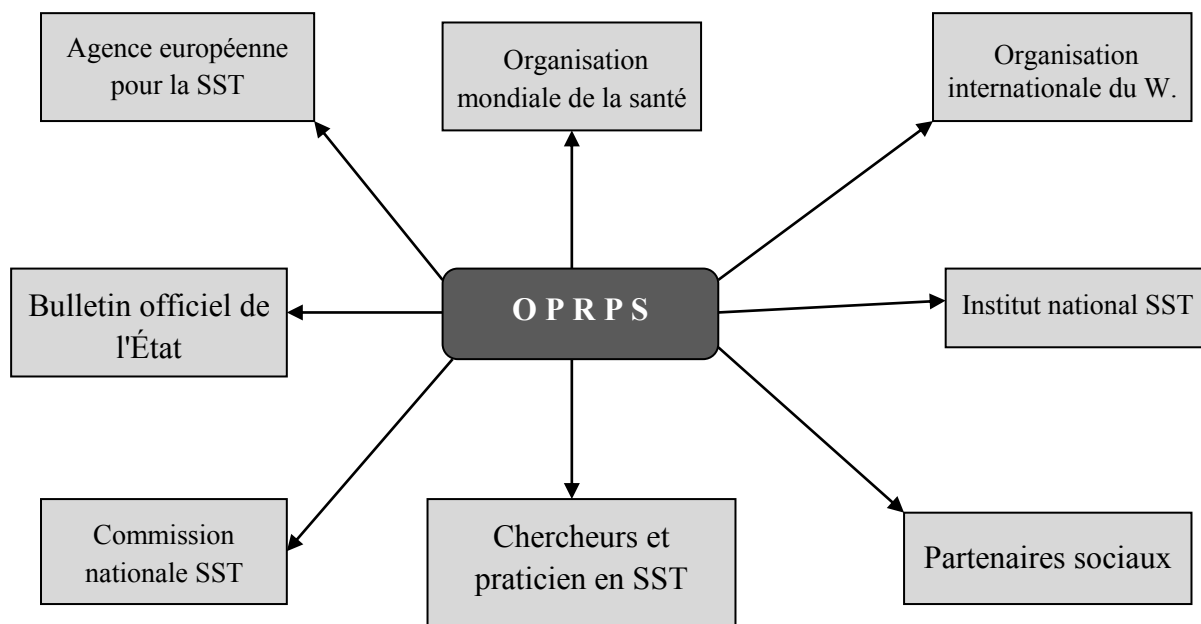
Agence européenne pour la SST

Organisation mondiale de la santé

Organisation internationale du W.

Bulletin officiel de l'État

O P R P S

Institut national SST

Commission nationale SST

Chercheurs et praticien en SST

Partenaires sociaux